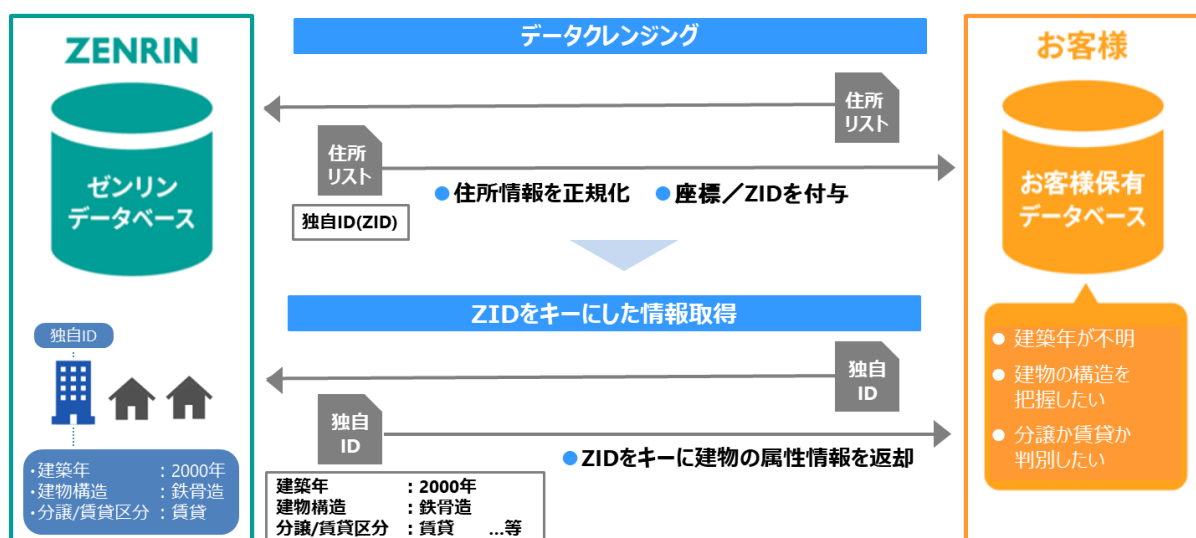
ZENRIN

ゼンリン
データベース

独自ID

・建築年 ：2000年
・建物構造 ：鉄骨造
・分譲/賃貸区分 ：賃貸

データクレンジング

住所
リスト

住所
リスト

独自ID(ZID)

● 住所情報を正規化 ● 座標／ZIDを付与

ZIDをキーにした情報取得

独自
ID

独自
ID

● ZIDをキーに建物の属性情報を返却

建築年 ：2000年
建物構造 ：鉄骨造
分譲/賃貸区分 ：賃貸 …等

お客様

お客様保有
データベース

● 建築年が不明
● 建物の構造を把握したい
● 分譲か賃貸か判別したい